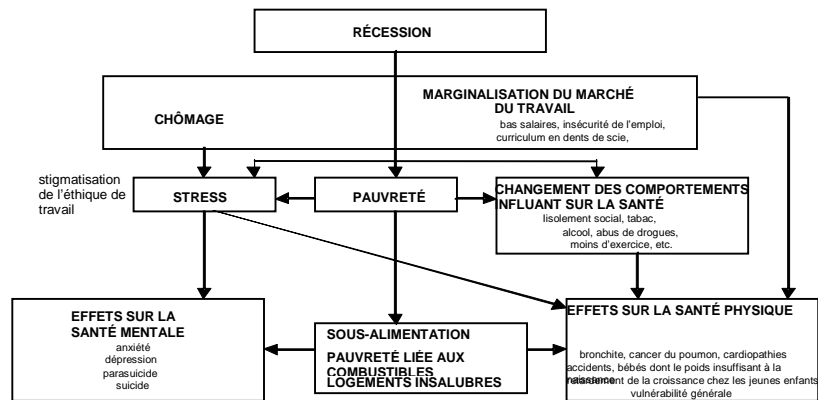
RÉCESSION

CHÔMAGE

MARGINALISATION DU MARCHÉ DU TRAVAIL
bas salaires, insécurité de l'emploi, curriculum en dents de scie,

stigmatisation de l'éthique de travail

STRESS

PAUVRETÉ

CHANGEMENT DES COMPORTEMENTS NFLUANT SUR LA SANTÉ
lisolement social, tabac, alcool, abus de drogues, moins d'exercice, etc.

EFFETS SUR LA SANTÉ MENTALE
anxiété
dépression
parasuicide
suicide

SOUS-ALIMENTATION
PAUVRETÉ LIÉE AUX COMBUSTIBLES
LOGEMENTS INSALUBRES

EFFETS SUR LA SANTÉ PHYSIQUE
bronchite, cancer du poumon, cardiopathies
accidents, bébés dont le poids insuffisant à la naissance
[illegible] de la croissance chez les jeunes enfants
vulnérabilité générale